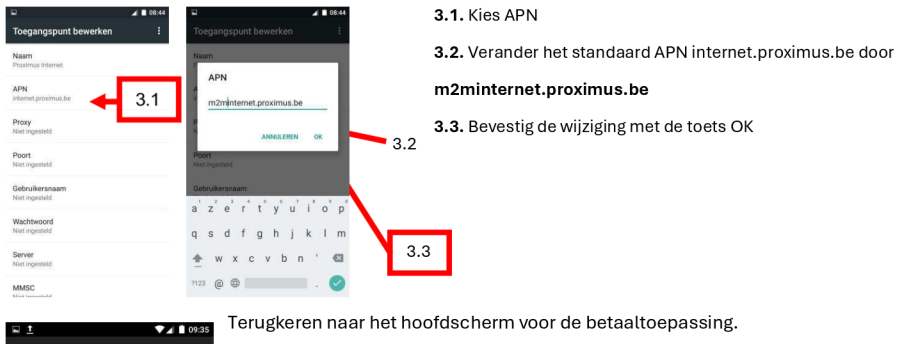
08:44
Toegangspunt bewerken

Naam
Proximus Internet

APN
internet.proximus.be

Proxy
Niet ingesteld

Poort
Niet ingesteld

Gebruikersnaam
Niet ingesteld

Wachtwoord
Niet ingesteld

Server
Niet ingesteld

MMSC
Niet ingesteld

3.1

08:44
Toegangspunt bewerken

Naam

APN
m2minternet.proximus.be
ANNULEREN OK

Poort
Niet ingesteld

Gebruikersnaam

a z e r t y u i o p
q s d f g h j k l m
w x c v b n '
?123 @

3.2

3.3

**3.1.** Kies APN

**3.2.** Verander het standaard APN internet.proximus.be door

**m2minternet.proximus.be**

**3.3.** Bevestig de wijziging met de toets OK

09:35

Terugkeren naar het hoofdscherm voor de betaaltoepassing.